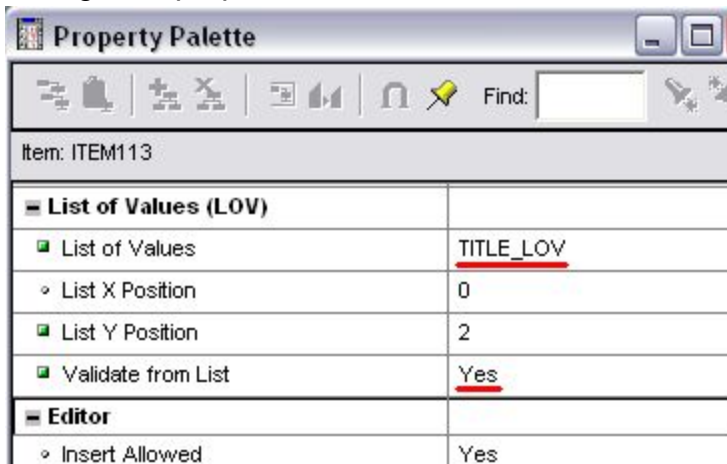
Property Palette

Find:

Item: ITEM113

| List of Values (LOV) | |
|---|---|
| List of Values | TITLE_LOV |
| List X Position | 0 |
| List Y Position | 2 |
| Validate from List | Yes |
| Editor | |
| Insert Allowed | Yes |